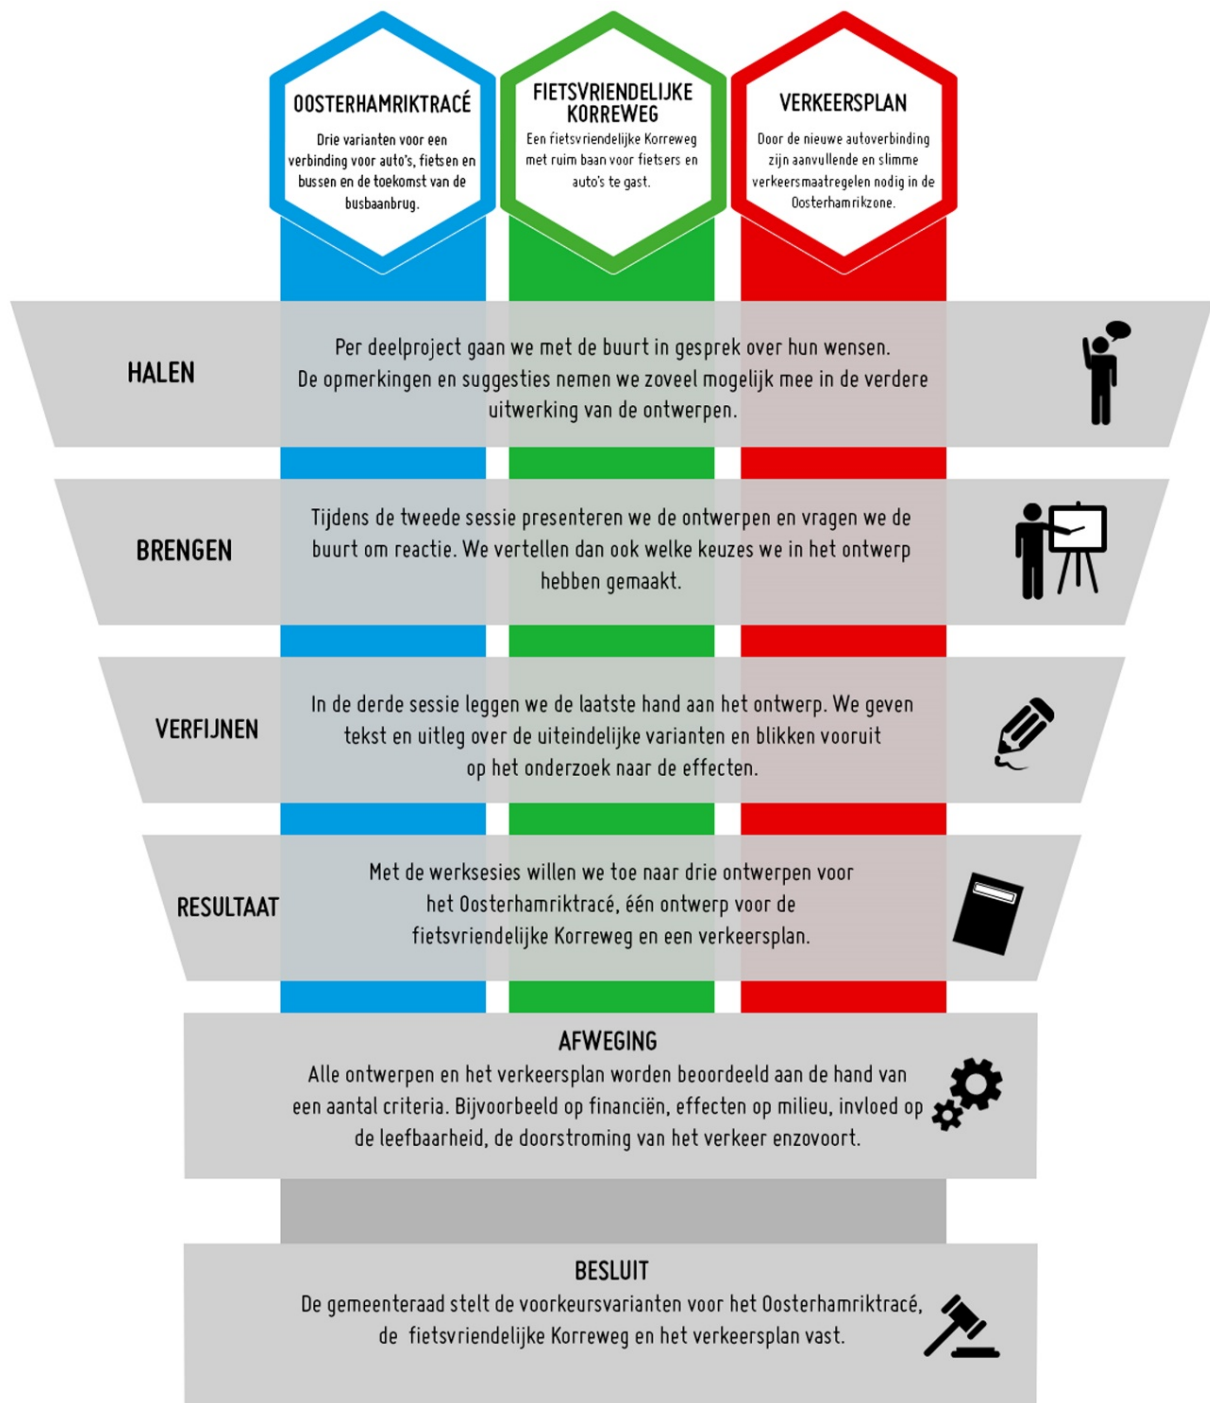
OOSTERHAMRIKTRACÉ
Drie varianten voor een verbinding voor auto's, fietsen en bussen en de toekomst van de busbaanbrug.

FIETSVRIENDELIJKE KORREWEG
Een fietsvriendelijke Korreweg met ruim baan voor fietsers en auto's te gast.

VERKEERSPLAN
Door de nieuwe autoverbinding zijn aanvullende en slimme verkeersmaatregelen nodig in de Oosterhamrikzone.

HALEN
Per deelproject gaan we met de buurt in gesprek over hun wensen. De opmerkingen en suggesties nemen we zoveel mogelijk mee in de verdere uitwerking van de ontwerpen.

BRENGEN
Tijdens de tweede sessie presenteren we de ontwerpen en vragen we de buurt om reactie. We vertellen dan ook welke keuzes we in het ontwerp hebben gemaakt.

VERFIJNEN
In de derde sessie leggen we de laatste hand aan het ontwerp. We geven tekst en uitleg over de uiteindelijke varianten en blikken vooruit op het onderzoek naar de effecten.

RESULTAAT
Met de werksesies willen we toe naar drie ontwerpen voor het Oosterhamriktracé, één ontwerp voor de fietsvriendelijke Korreweg en een verkeersplan.

AFWEGING
Alle ontwerpen en het verkeersplan worden beoordeeld aan de hand van een aantal criteria. Bijvoorbeeld op financiën, effecten op milieu, invloed op de leefbaarheid, de doorstroming van het verkeer enzovoort.

BESLUIT
De gemeenteraad stelt de voorkeursvarianten voor het Oosterhamriktracé, de fietsvriendelijke Korreweg en het verkeersplan vast.